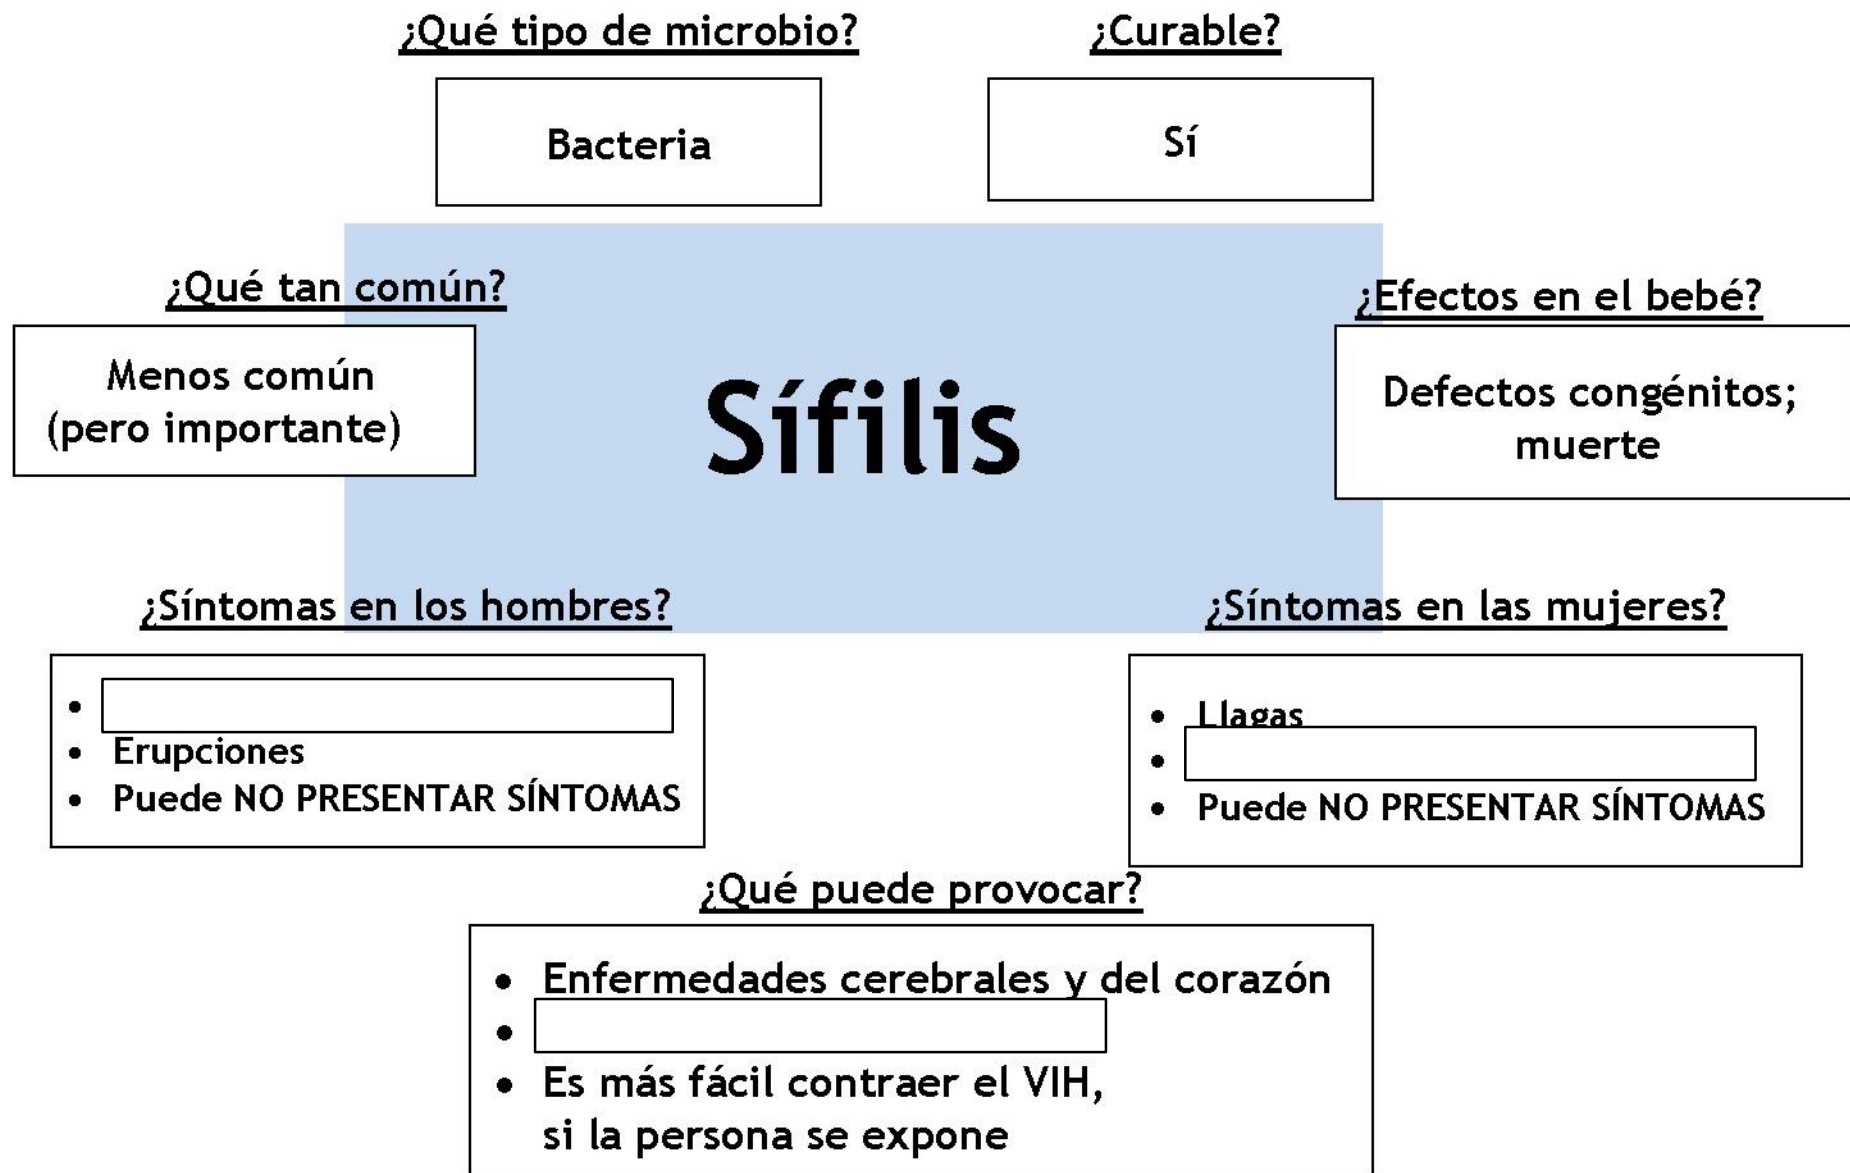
¿Qué tipo de microbio?

Bacteria

¿Curable?

Sí

¿Qué tan común?

Menos común (pero importante)

Sífilis

¿Efectos en el bebé?

Defectos congénitos; muerte

¿Síntomas en los hombres?

- 
- Erupciones
- Puede NO PRESENTAR SÍNTOMAS

¿Síntomas en las mujeres?

- Llagas
- 
- Puede NO PRESENTAR SÍNTOMAS

¿Qué puede provocar?

- Enfermedades cerebrales y del corazón
- 
- Es más fácil contraer el VIH, si la persona se expone